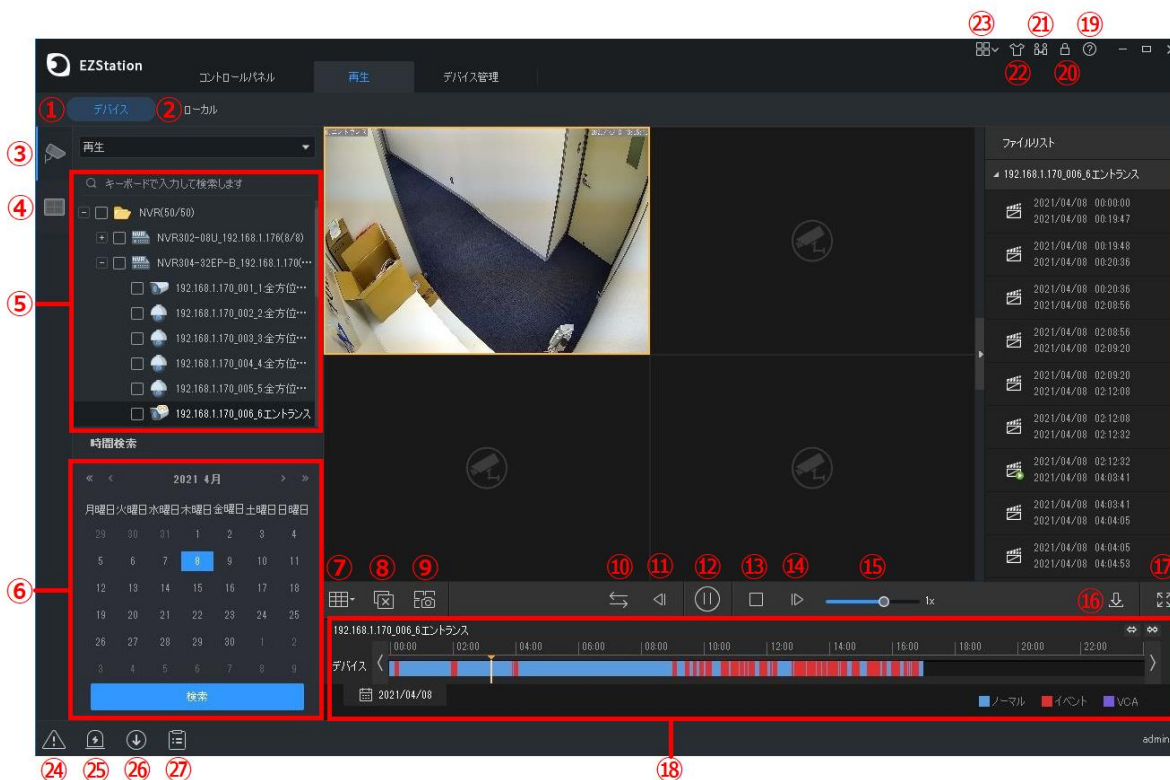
㉓ ㉑ ⑲
㉒ ⑳

EZStation
コントロールパネル
再生
デバイス管理

① デバイス ② ローカル

③ 再生

④ キーボードで入力して検索します
NVR(50/50)
NVR302-08U_192.168.1.176(8/8)
NVR304-32EP-B_192.168.1.170(…
⑤ 192.168.1.170_001_1全方位…
192.168.1.170_002_2全方位…
192.168.1.170_003_3全方位…
192.168.1.170_004_4全方位…
192.168.1.170_005_5全方位…
192.168.1.170_006_6エントランス

時間検索

2021 4月

| 月曜日 | 火曜日 | 水曜日 | 木曜日 | 金曜日 | 土曜日 | 日曜日 |
|---|---|---|---|---|---|---|
| 29 | 30 | 31 | 1 | 2 | 3 | 4 |
| 5 | 6 | 7 | 8 | 9 | 10 | 11 |
| 12 | 13 | 14 | 15 | 16 | 17 | 18 |
| 19 | 20 | 21 | 22 | 23 | 24 | 25 |
| 26 | 27 | 28 | 29 | 30 | 1 | 2 |
| 3 | 4 | 5 | 6 | 7 | 8 | 9 |

⑥

検索

ファイルリスト
192.168.1.170_006_6エントランス
2021/04/08 00:00:00
2021/04/08 00:19:47
2021/04/08 00:19:48
2021/04/08 00:20:36
2021/04/08 00:20:36
2021/04/08 02:08:56
2021/04/08 02:08:56
2021/04/08 02:09:20
2021/04/08 02:09:20
2021/04/08 02:12:08
2021/04/08 02:12:08
2021/04/08 02:12:32
2021/04/08 02:12:32
2021/04/08 04:03:41
2021/04/08 04:03:41
2021/04/08 04:04:05
2021/04/08 04:04:05
2021/04/08 04:04:53

⑦ ⑧ ⑨ ⑩ ⑪ ⑫ ⑬ ⑭ ⑮ 1x ⑯ ⑰

192.168.1.170_006_6エントランス
00:00 02:00 04:00 06:00 08:00 10:00 12:00 14:00 16:00 18:00 20:00 22:00
デバイス
2021/04/08
ノーマル イベント VCA

admin

㉔ ㉕ ㉖ ㉗ ⑱